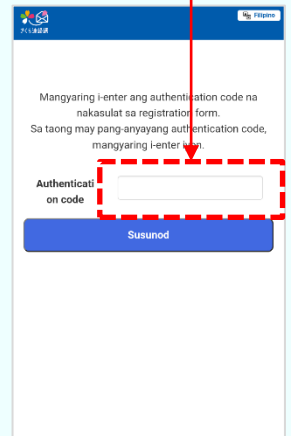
さくら連絡網

Filipino

Mangyaring i-enter ang authentication code na nakasulat sa registration form. Sa taong may pang-anyayang authentication code, mangyaring i-enter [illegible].

Authentication code

Susunod